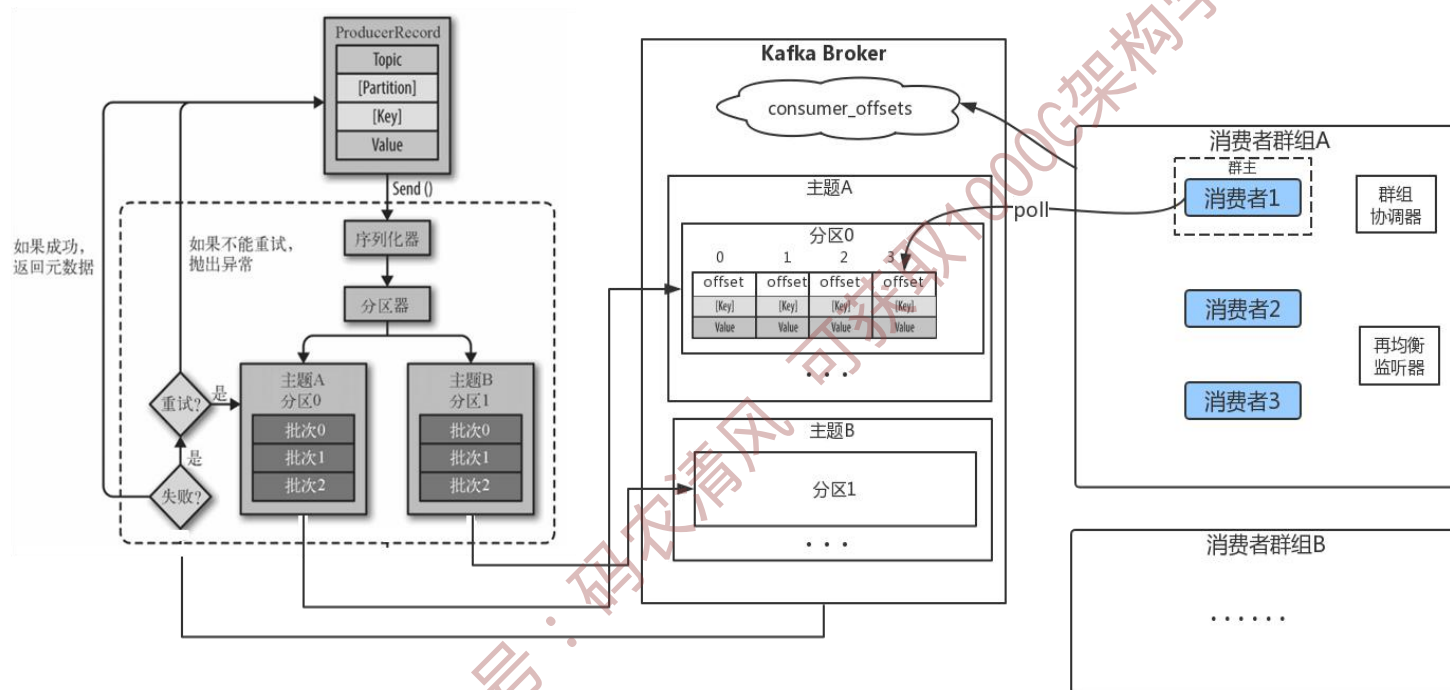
ProducerRecord
Topic
[Partition]
[Key]
Value

Send ()

序列化器

分区器

如果成功，
返回元数据

如果不能重试，
抛出异常

重试?
是
失败?
是

主题A
分区0
批次0
批次1
批次2

主题B
分区1
批次0
批次1
批次2

Kafka Broker

consumer_offsets

主题A
分区0
0 1 2 3

| offset | offset | offset | offset |
|---|---|---|---|
| [Key] | [Key] | [Key] | [Key] |
| Value | Value | Value | Value |

. . .

主题B
分区1
. . .

poll

消费者群组A
群主
消费者1
群组
协调器
消费者2
再均衡
监听器
消费者3

消费者群组B
. . . . . .

号：码农清风 可领取1000G架构学